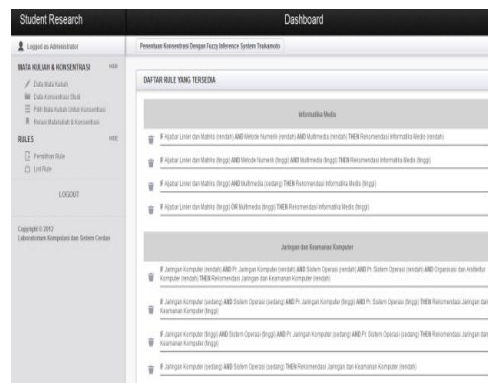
Student Research

Dashboard

Logged as Administrator

MATA KULIAH & KONSENTRASI HIDE

Data Mata Kuliah

Data Konsentrasi Studi

Pilih Mata Kuliah Untuk Konsentrasi

Relasi Matakuliah & Konsentrasi

RULES HIDE

Pembuat Rule

List Rule

LOGOUT

Copyright © 2012
Laboratorium Komputasi dan Sistem Cerdas

Penentuan Konsentrasi Dengan Fuzzy Inference System Tsukamoto

DAFTAR RULE YANG TERSEDIA

Informatika Media

IF Aljabar Linier dan Matriks (rendah) AND Metode Numerik (rendah) AND Multimedia (rendah) THEN Rekomendasi Informatika Media (rendah)

IF Aljabar Linier dan Matriks (tinggi) AND Metode Numerik (tinggi) AND Multimedia (tinggi) THEN Rekomendasi Informatika Media (tinggi)

IF Aljabar Linier dan Matriks (tinggi) AND Multimedia (sedang) THEN Rekomendasi Informatika Media (tinggi)

IF Aljabar Linier dan Matriks (tinggi) OR Multimedia (tinggi) THEN Rekomendasi Informatika Media (tinggi)

Jaringan dan Keamanan Komputer

IF Jaringan Komputer (rendah) AND Pr. Jaringan Komputer (rendah) AND Sistem Operasi (rendah) AND Organisasi dan Arsitektur Komputer (rendah) THEN Rekomendasi Jaringan dan Keamanan Komputer (rendah)

IF Jaringan Komputer (sedang) AND Sistem Operasi (sedang) AND Pr. Jaringan Komputer (tinggi) AND Pr. Sistem Operasi (tinggi) THEN Rekomendasi Jaringan dan Keamanan Komputer (tinggi)

IF Jaringan Komputer (tinggi) AND Sistem Operasi (tinggi) AND Pr. Jaringan Komputer (sedang) AND Pr. Sistem Operasi (sedang) THEN Rekomendasi Jaringan dan Keamanan Komputer (tinggi)

IF Jaringan Komputer (sedang) AND Sistem Operasi (sedang) THEN Rekomendasi Jaringan dan Keamanan Komputer (sedang)